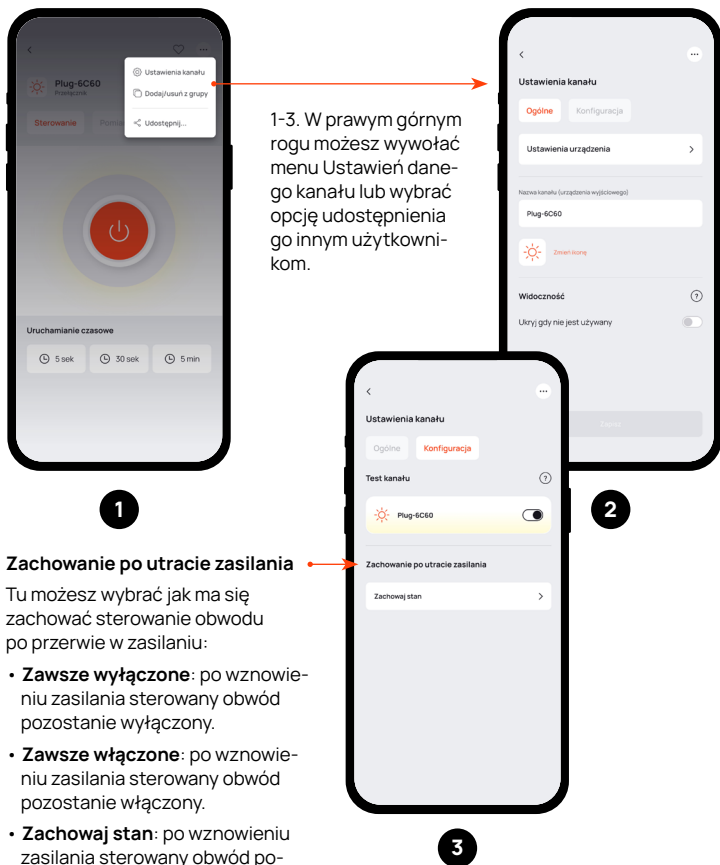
Plug-6C60
Przełącznik
Sterowanie
Pomiar

Ustawienia kanału
Dodaj/usuń z grupy
Udostępnij...

Uruchamianie czasowe
5 sek
30 sek
5 min

1

1-3. W prawym górnym rogu możesz wywołać menu Ustawień danego kanału lub wybrać opcję udostępnienia go innym użytkownikom.

Ustawienia kanału
Ogólne
Konfiguracja
Ustawienia urządzenia
Nazwa kanału (urządzenia wyjściowego)
Plug-6C60
Zmień ikonę
Widoczność
Ukryj gdy nie jest używany
Zapisz

2

Ustawienia kanału
Ogólne
Konfiguracja
Test kanału
Plug-6C60
Zachowanie po utracie zasilania
Zachowaj stan

3

**Zachowanie po utracie zasilania**

Tu możesz wybrać jak ma się zachować sterowanie obwodu po przerwie w zasilaniu:

• **Zawsze wyłączone**: po wznowieniu zasilania sterowany obwód pozostanie wyłączony.

• **Zawsze włączone**: po wznowieniu zasilania sterowany obwód pozostanie włączony.

• **Zachowaj stan**: po wznowieniu zasilania sterowany obwód po-